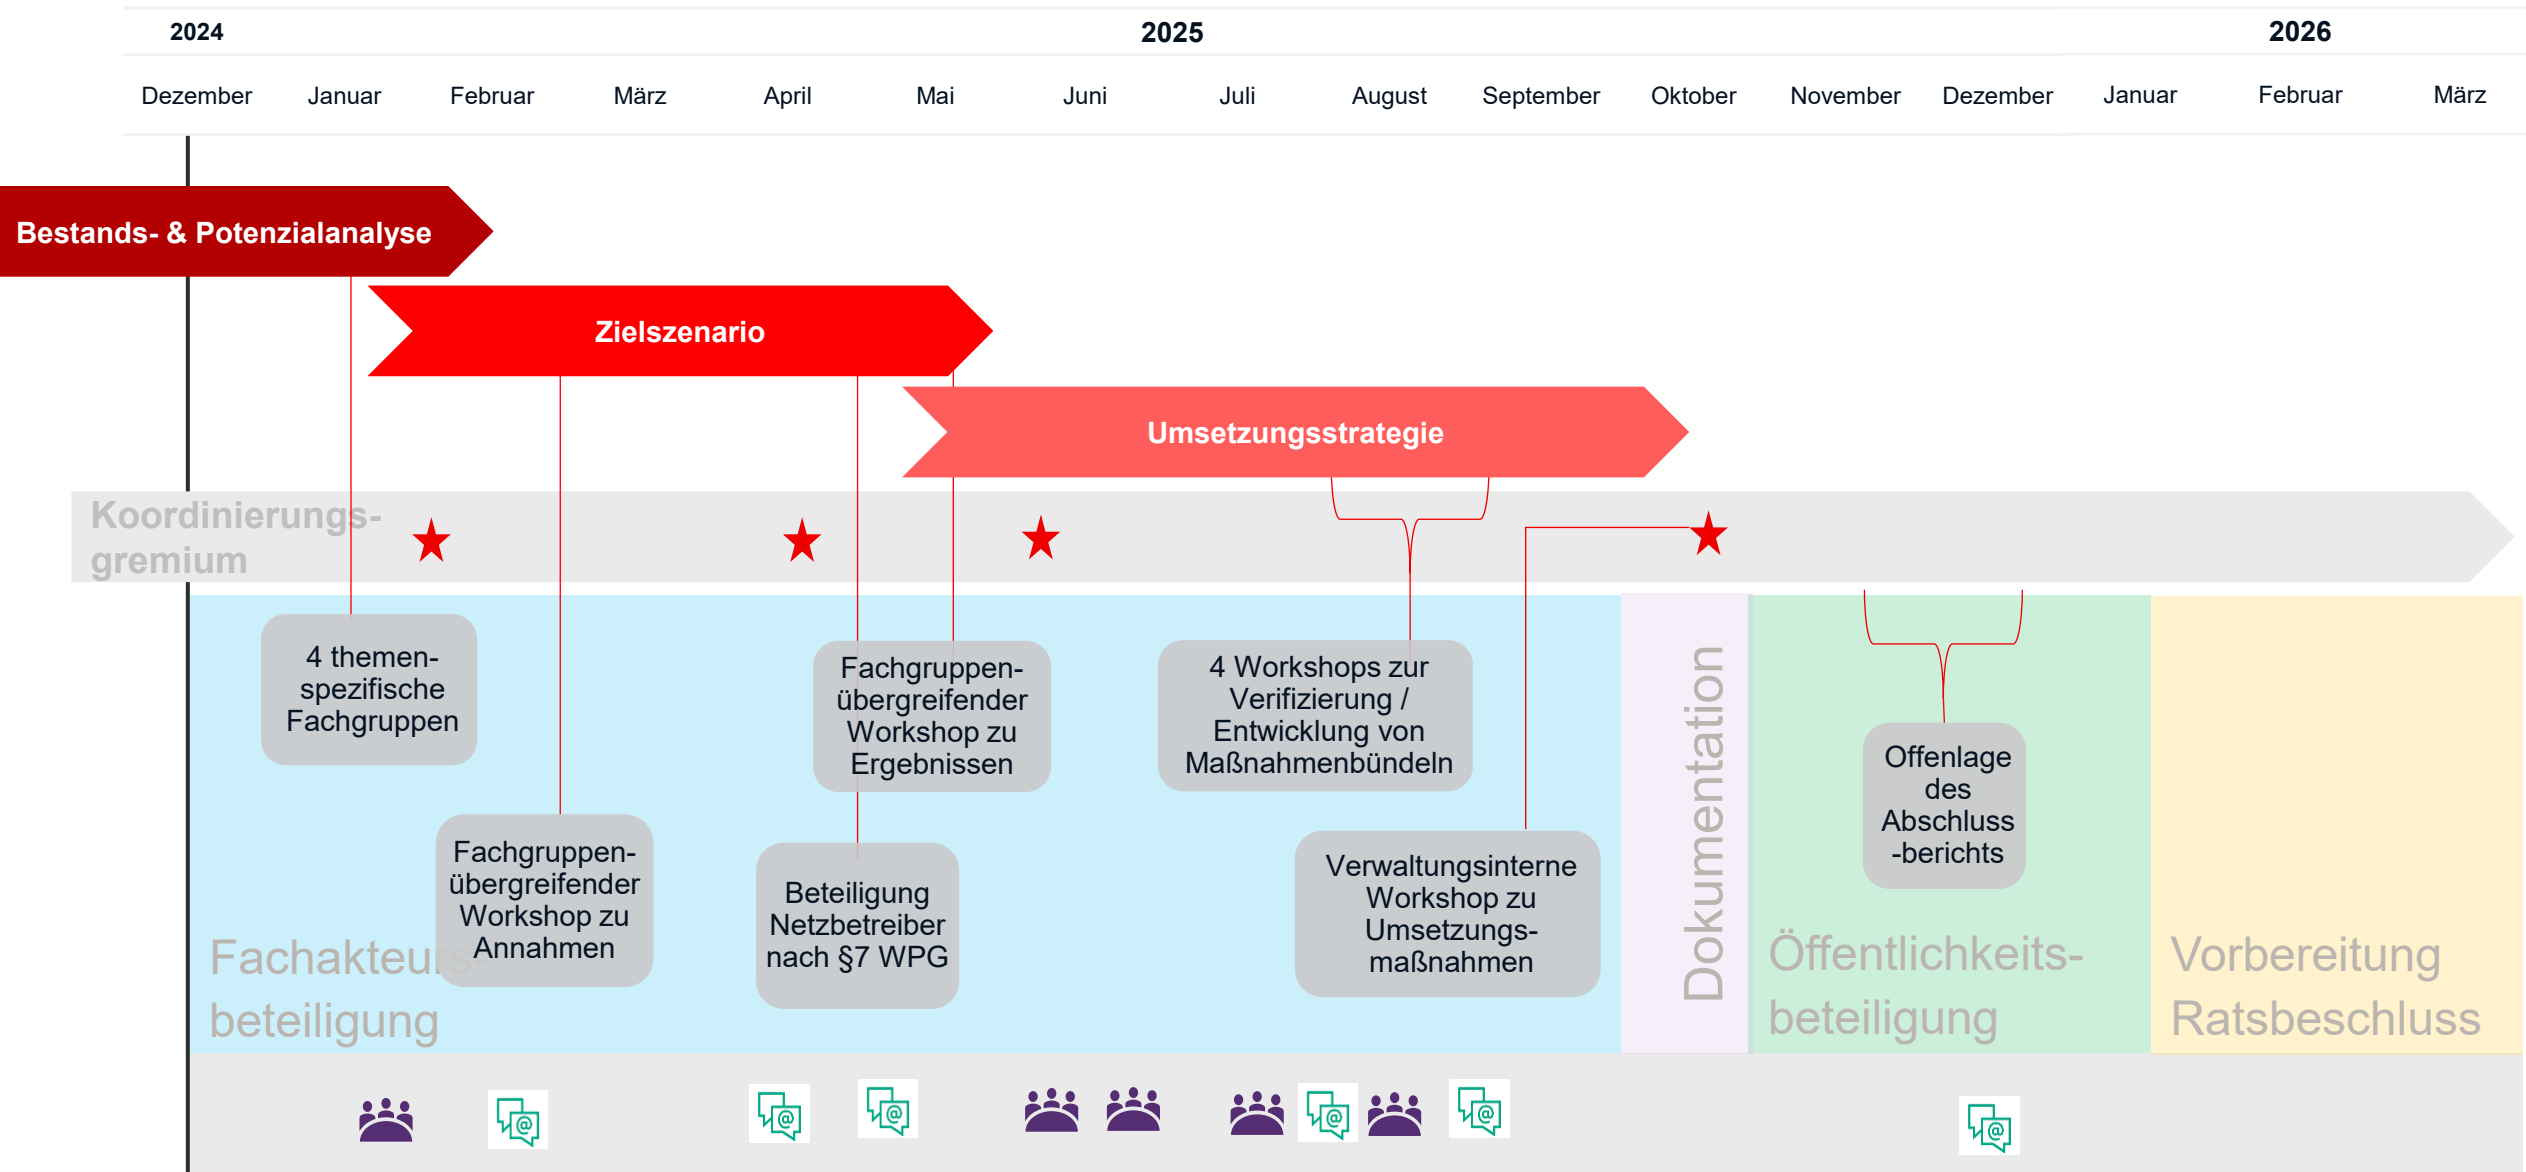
2024

2025

2026

Dezember Januar Februar März April Mai Juni Juli August September Oktober November Dezember Januar Februar März

Bestands- & Potenzialanalyse

Zielszenario

Umsetzungsstrategie

Koordinierungs-gremium

4 themen-spezifische Fachgruppen

Fachgruppen-übergreifender Workshop zu Annahmen

Fachgruppen-übergreifender Workshop zu Ergebnissen

Beteiligung Netzbetreiber nach §7 WPG

4 Workshops zur Verifizierung / Entwicklung von Maßnahmenbündeln

Verwaltungsinterne Workshop zu Umsetzungs-maßnahmen

Fachakteurs-beteiligung

Dokumentation

Offenlage des Abschluss-berichts

Öffentlichkeits-beteiligung

Vorbereitung Ratsbeschluss